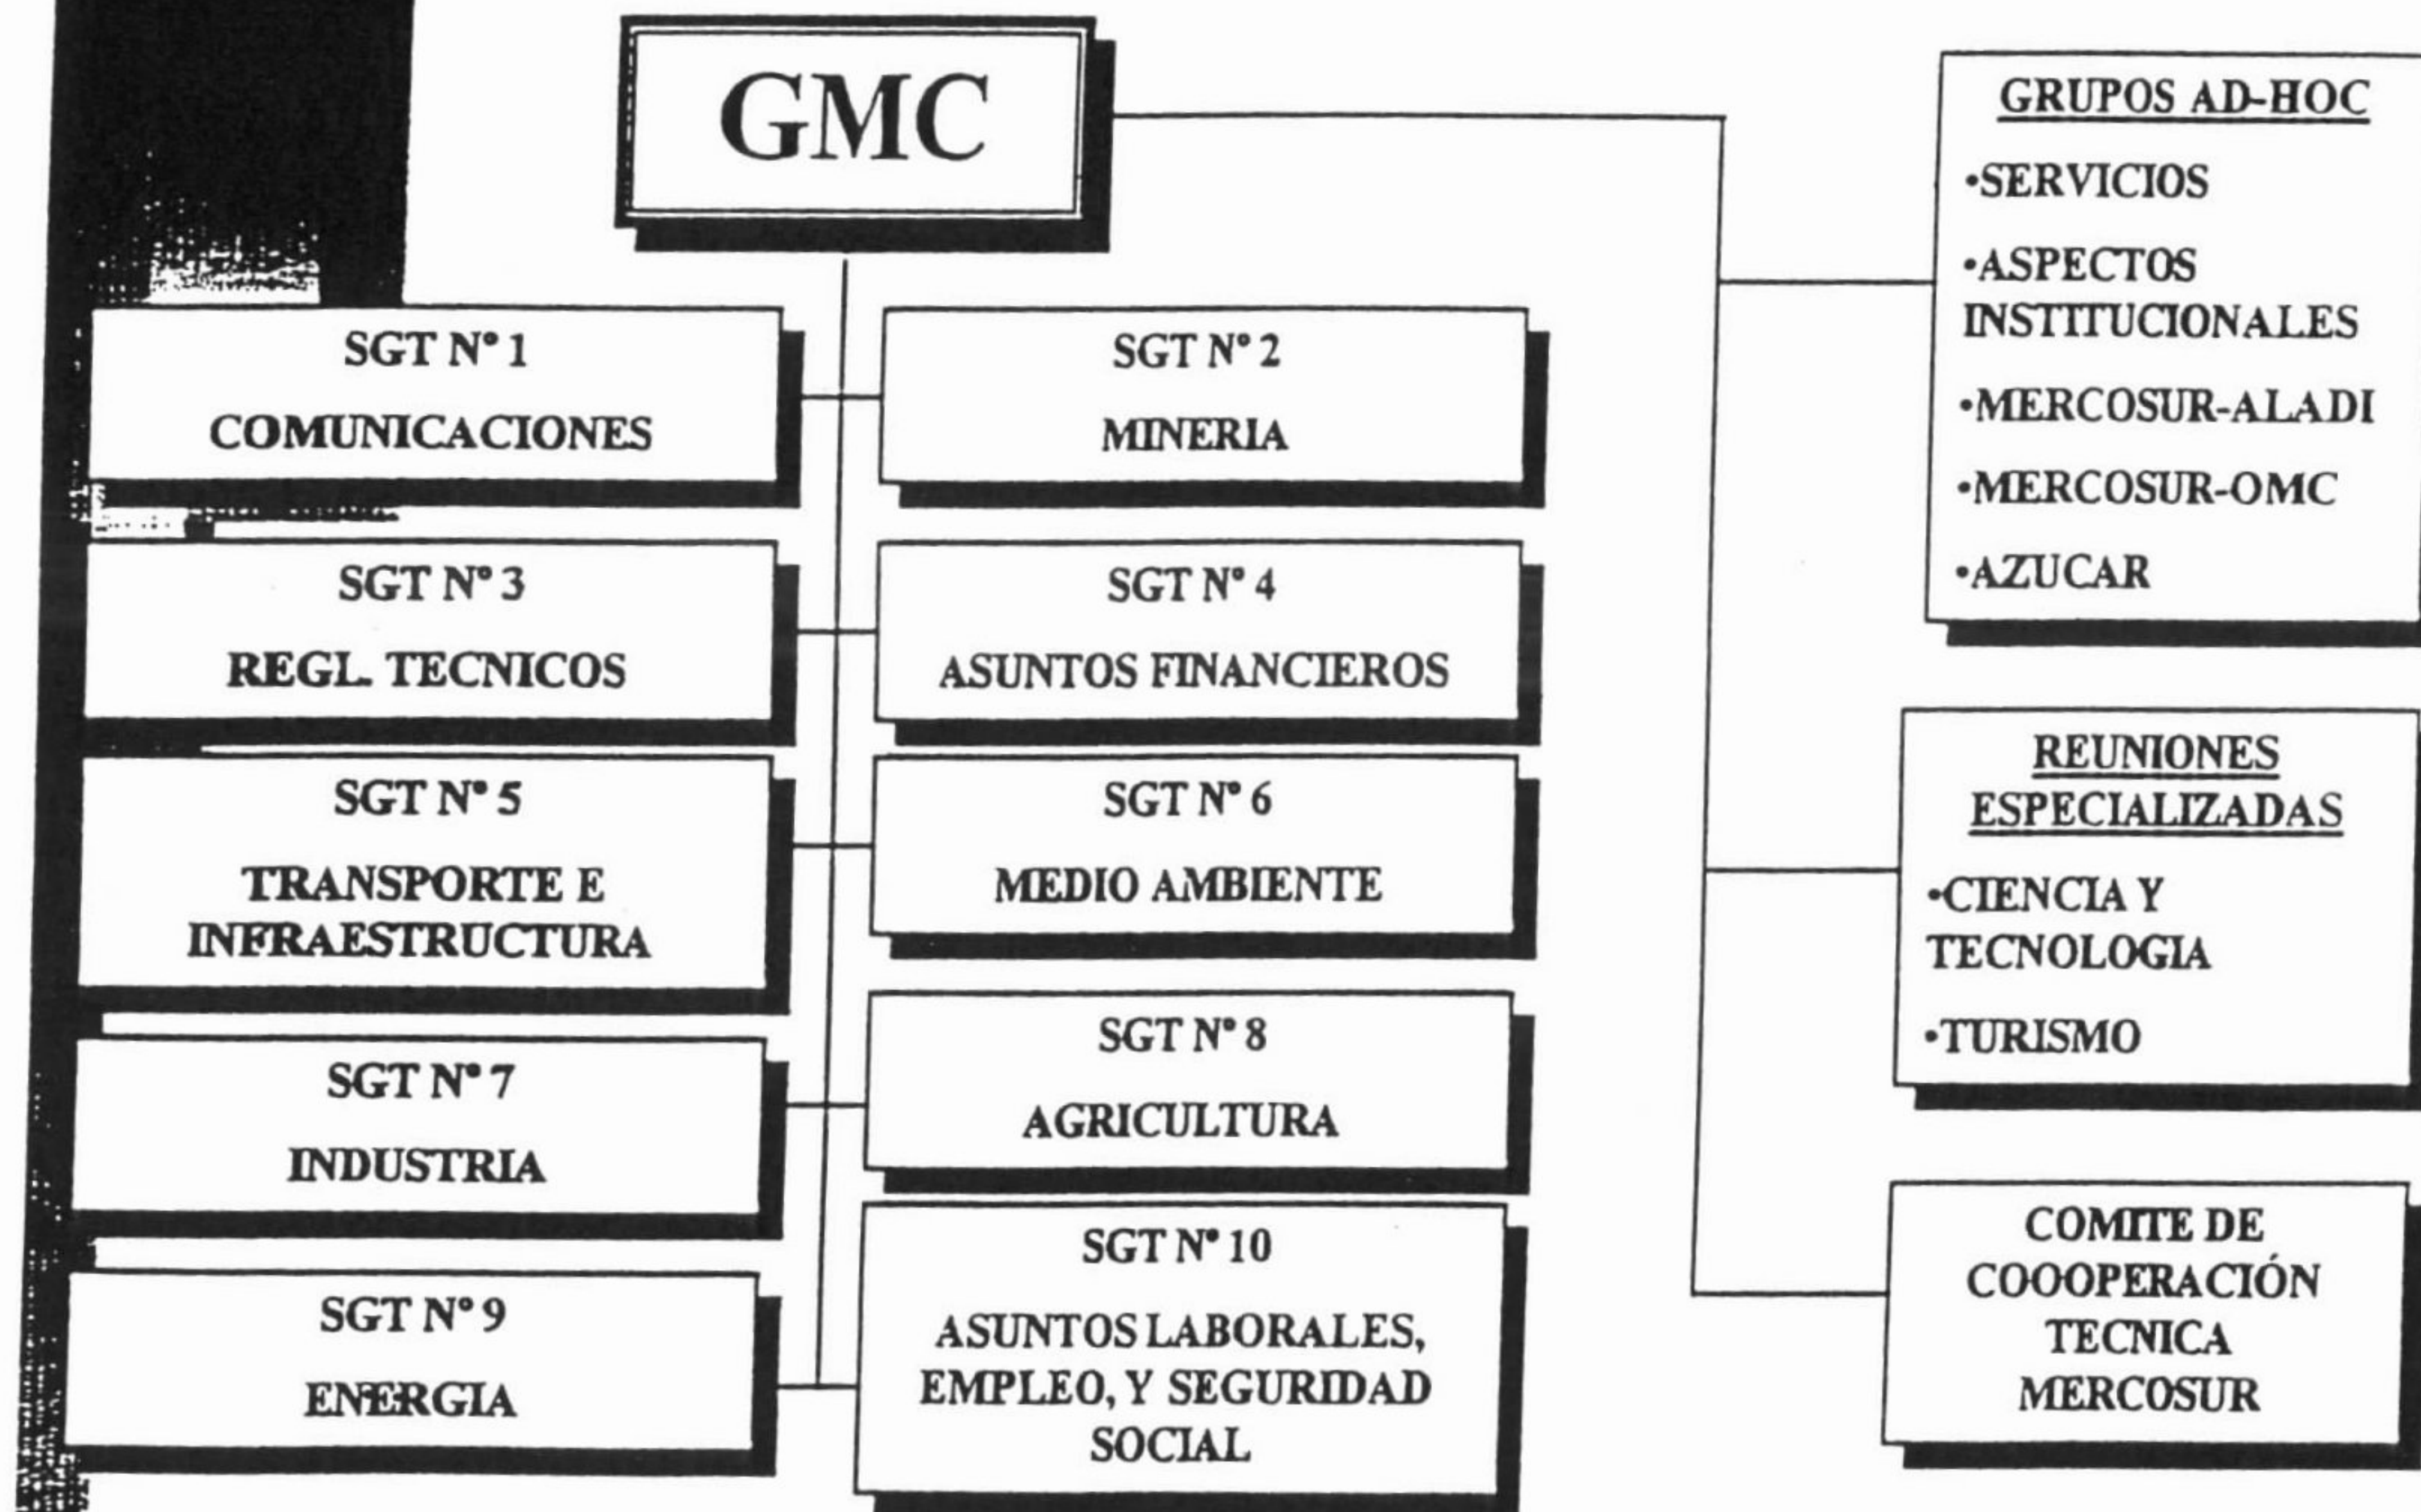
GMC

SGT N° 1
COMUNICACIONES

SGT N° 2
MINERIA

SGT N° 3
REGL. TECNICOS

SGT N° 4
ASUNTOS FINANCIEROS

SGT N° 5
TRANSPORTE E INFRAESTRUCTURA

SGT N° 6
MEDIO AMBIENTE

SGT N° 7
INDUSTRIA

SGT N° 8
AGRICULTURA

SGT N° 9
ENERGIA

SGT N° 10
ASUNTOS LABORALES, EMPLEO, Y SEGURIDAD SOCIAL

GRUPOS AD-HOC
•SERVICIOS
•ASPECTOS INSTITUCIONALES
•MERCOSUR-ALADI
•MERCOSUR-OMC
•AZUCAR

REUNIONES ESPECIALIZADAS
•CIENCIA Y TECNOLOGIA
•TURISMO

COMITE DE COOOPERACIÓN TECNICA MERCOSUR